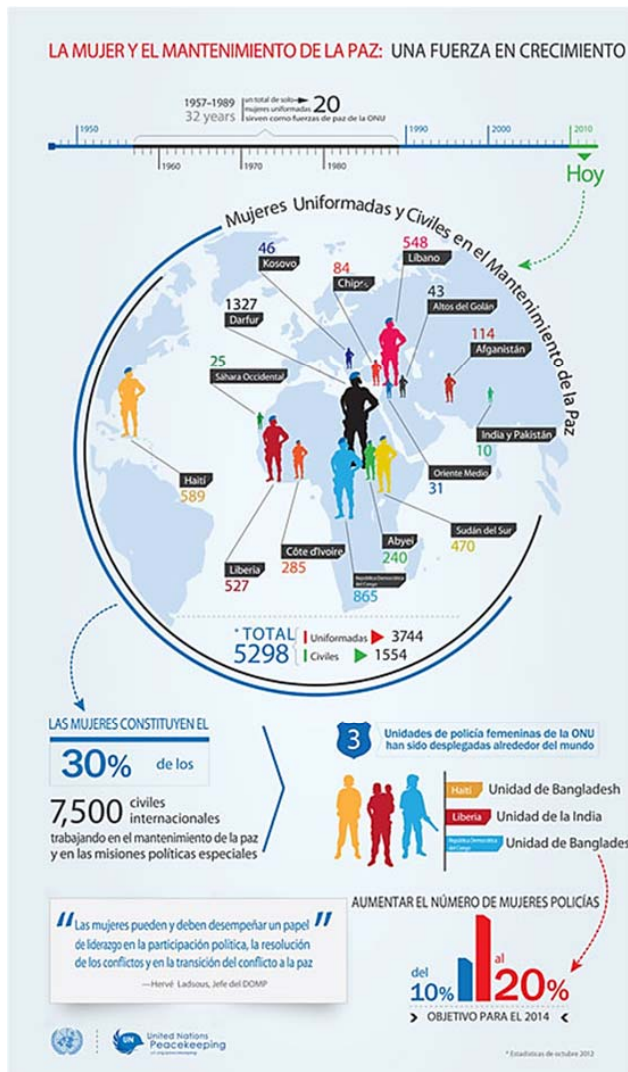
LA MUJER Y EL MANTENIMIENTO DE LA PAZ: UNA FUERZA EN CRECIMIENTO

1957–1989 32 years un total de solo mujeres uniformadas 20 sirven como fuerzas de paz de la ONU

1950 1960 1970 1980 1990 2000 2010

Hoy

Mujeres Uniformadas y Civiles en el Mantenimiento de la Paz

46 Kosovo

84 Chipre

548 Líbano

43 Altos del Golán

1327 Darfur

114 Afganistán

25 Sáhara Occidental

India y Pakistán 10

Haití 589

Oriente Medio 31

Sudán del Sur 470

Abyei 240

Liberia 527

Côte d'Ivoire 285

República Democrática del Congo 865

*TOTAL 5298 | Uniformadas 3744 | Civiles 1554

LAS MUJERES CONSTITUYEN EL 30% de los 7,500 civiles internacionales trabajando en el mantenimiento de la paz y en las misiones políticas especiales

3 Unidades de policía femeninas de la ONU han sido desplegadas alrededor del mundo

Haití Unidad de Bangladesh
Liberia Unidad de la India
República Democrática del Congo Unidad de Banglades

AUMENTAR EL NÚMERO DE MUJERES POLICÍAS

del 10% al 20%

OBJETIVO PARA EL 2014

"Las mujeres pueden y deben desempeñar un papel de liderazgo en la participación política, la resolución de los conflictos y en la transición del conflicto a la paz"

—Hervé Ladsous, Jefe del DOMP

UN United Nations Peacekeeping

* Estadísticas de octubre 2012